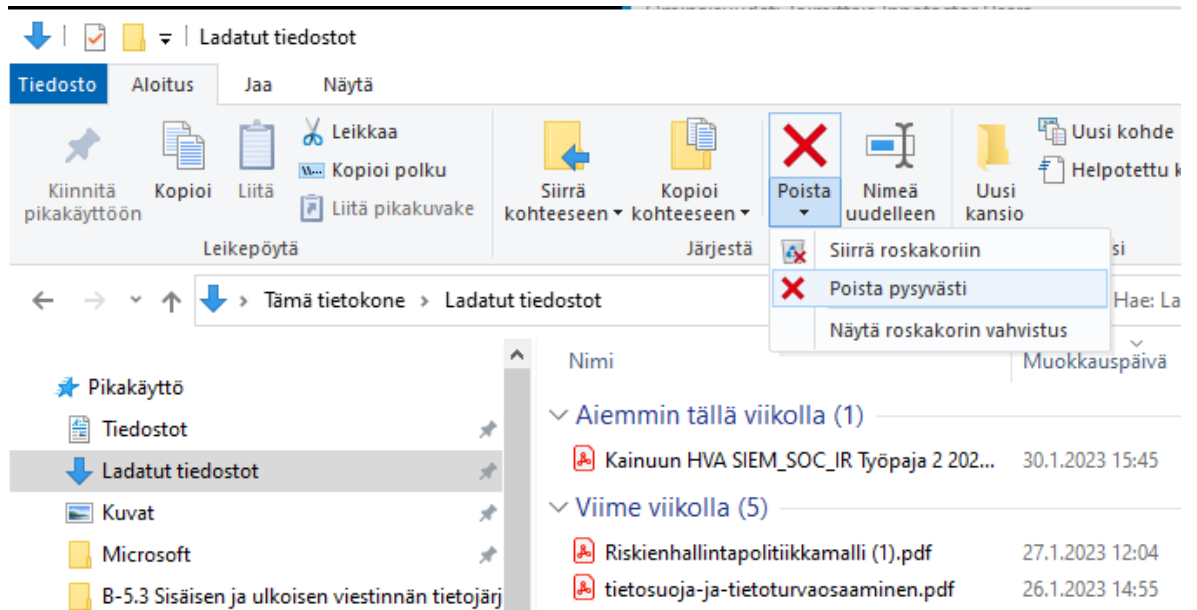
Ladatut tiedostot

Tiedosto Aloitus Jaa Näytä

Kiinnitä pikakäyttöön
Kopioi
Liitä
Leikkaa
Kopioi polku
Liitä pikakuvake
Leikepöytä

Siirrä kohteeseen
Kopioi kohteeseen
Järjestä
Poista
Nimeä uudelleen
Uusi kansio
Uusi kohde
Helpotettu k
si

Siirrä roskakoriin
Poista pysyvästi
Näytä roskakorin vahvistus

Tämä tietokone › Ladatut tiedostot
Hae: La

Pikakäyttö
Tiedostot
Ladatut tiedostot
Kuvat
Microsoft
B-5.3 Sisäisen ja ulkoisen viestinnän tietojärj

Nimi
Muokkauspäivä

Aiemmin tällä viikolla (1)
Kainuun HVA SIEM_SOC_IR Työpaja 2 202...
30.1.2023 15:45

Viime viikolla (5)
Riskienhallintapolitiikkamalli (1).pdf
27.1.2023 12:04
tietosuoja-ja-tietoturvaosaaminen.pdf
26.1.2023 14:55